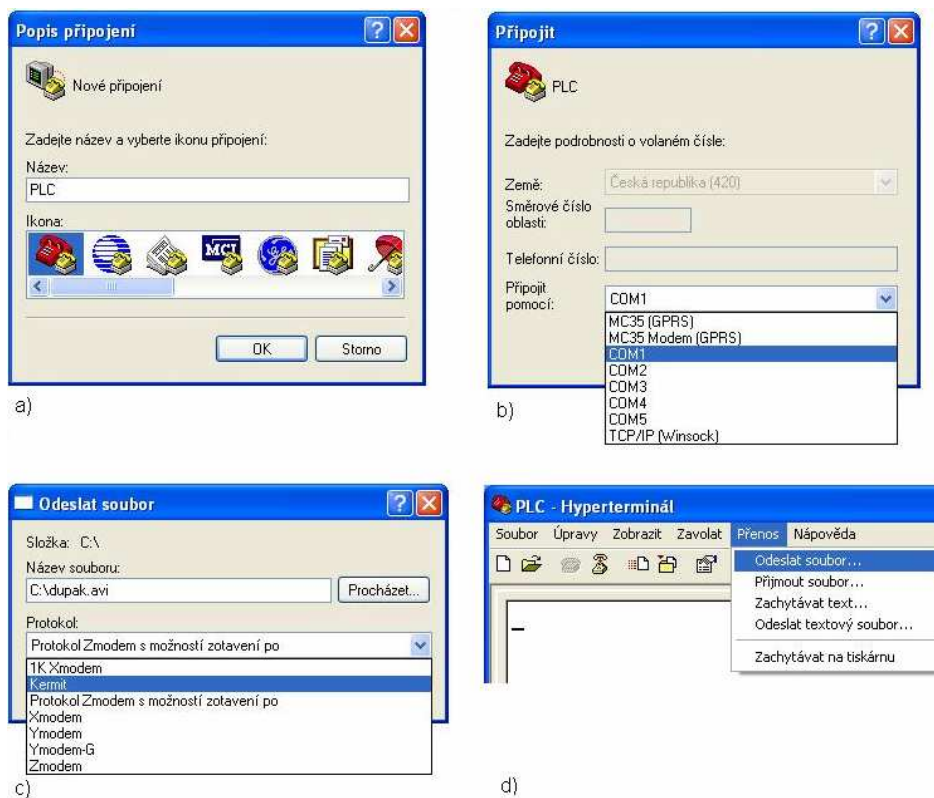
Popis připojení

Nové připojení

Zadejte název a vyberte ikonu připojení:

Název:

PLC

Ikona:

MCI

OK Storno

a)

Připojit

PLC

Zadejte podrobnosti o volaném čísle:

Země: Česká republika (420)

Směrové číslo oblasti:

Telefonní číslo:

Připojit pomocí: COM1

MC35 (GPRS)
MC35 Modem (GPRS)
COM1
COM2
COM3
COM4
COM5
TCP/IP (Winsock)

b)

Odeslat soubor

Složka: C:\

Název souboru:

C:\dupak.avi

Procházet...

Protokol:

Protokol Zmodem s možností zotavení po

1K Xmodem
Kermit
Protokol Zmodem s možností zotavení po
Xmodem
Ymodem
Ymodem-G
Zmodem

c)

PLC - Hyperterminál

Soubor Úpravy Zobrazit Zavolat Přenos Nápověda

Odeslat soubor...
Přijmout soubor...
Zachytávat text...
Odeslat textový soubor...
Zachytávat na tiskárnu

d)